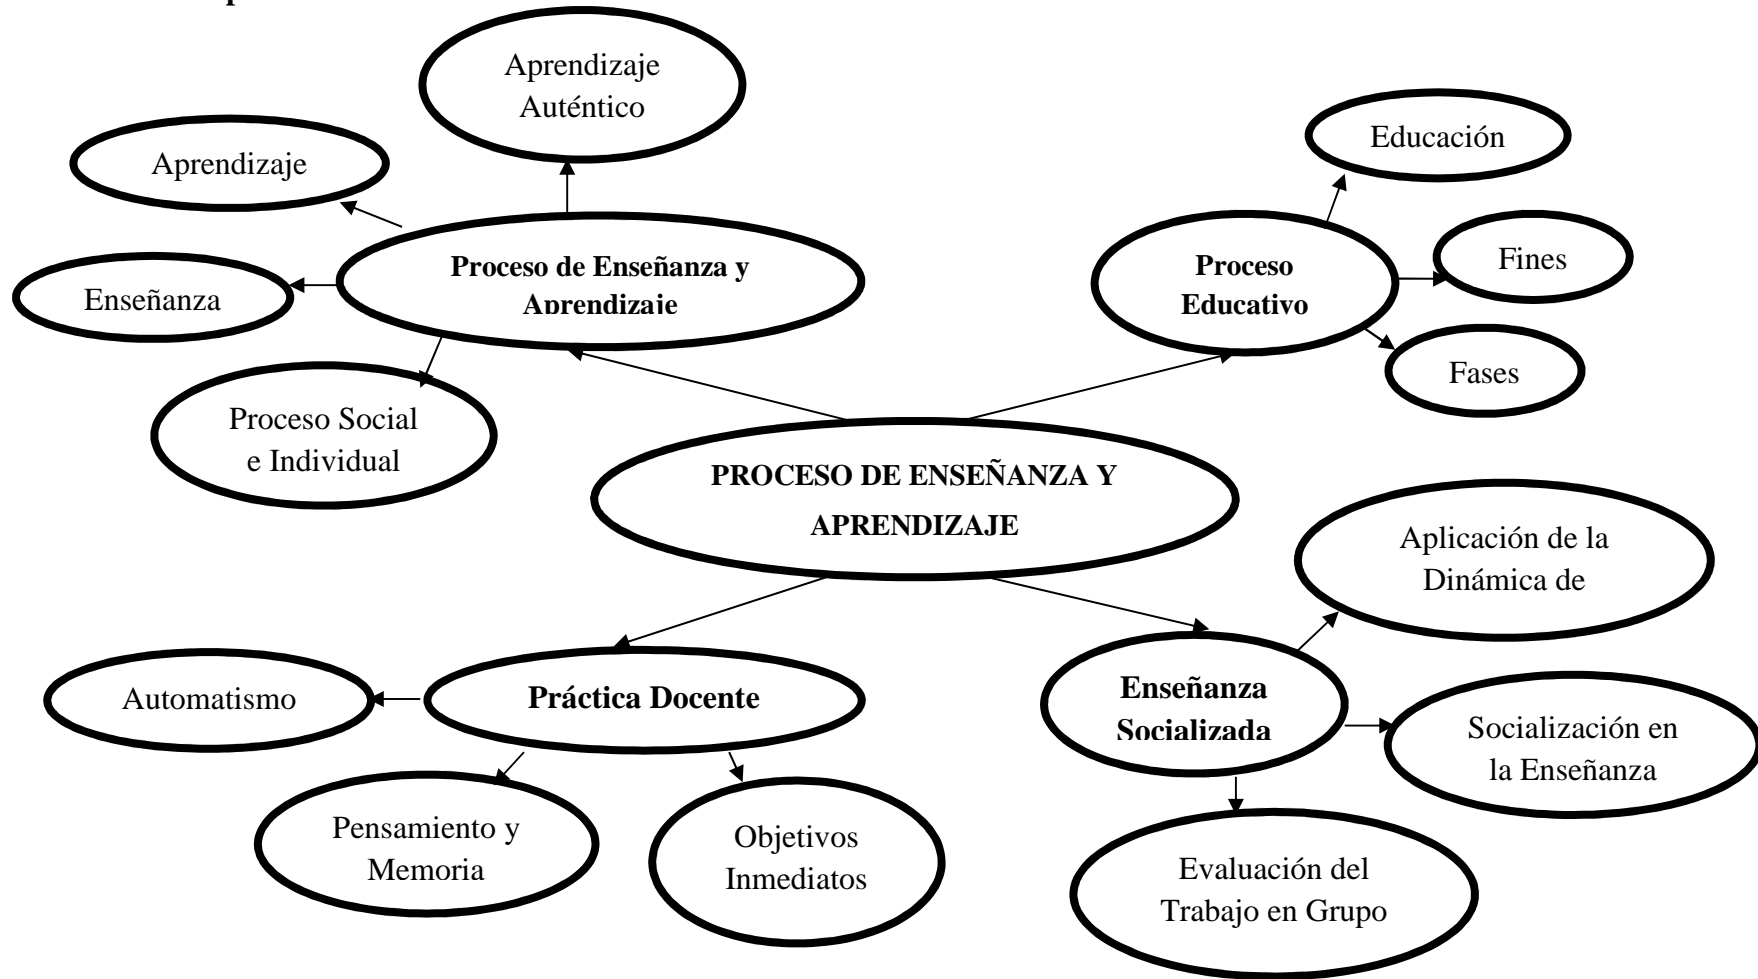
Aprendizaje Auténtico

Aprendizaje

Enseñanza

Proceso de Enseñanza y Aprendizaje

Proceso Social e Individual

Educación

Proceso Educativo

Fines

Fases

PROCESO DE ENSEÑANZA Y APRENDIZAJE

Aplicación de la Dinámica de

Enseñanza Socializada

Socialización en la Enseñanza

Evaluación del Trabajo en Grupo

Automatismo

Práctica Docente

Pensamiento y Memoria

Objetivos Inmediatos